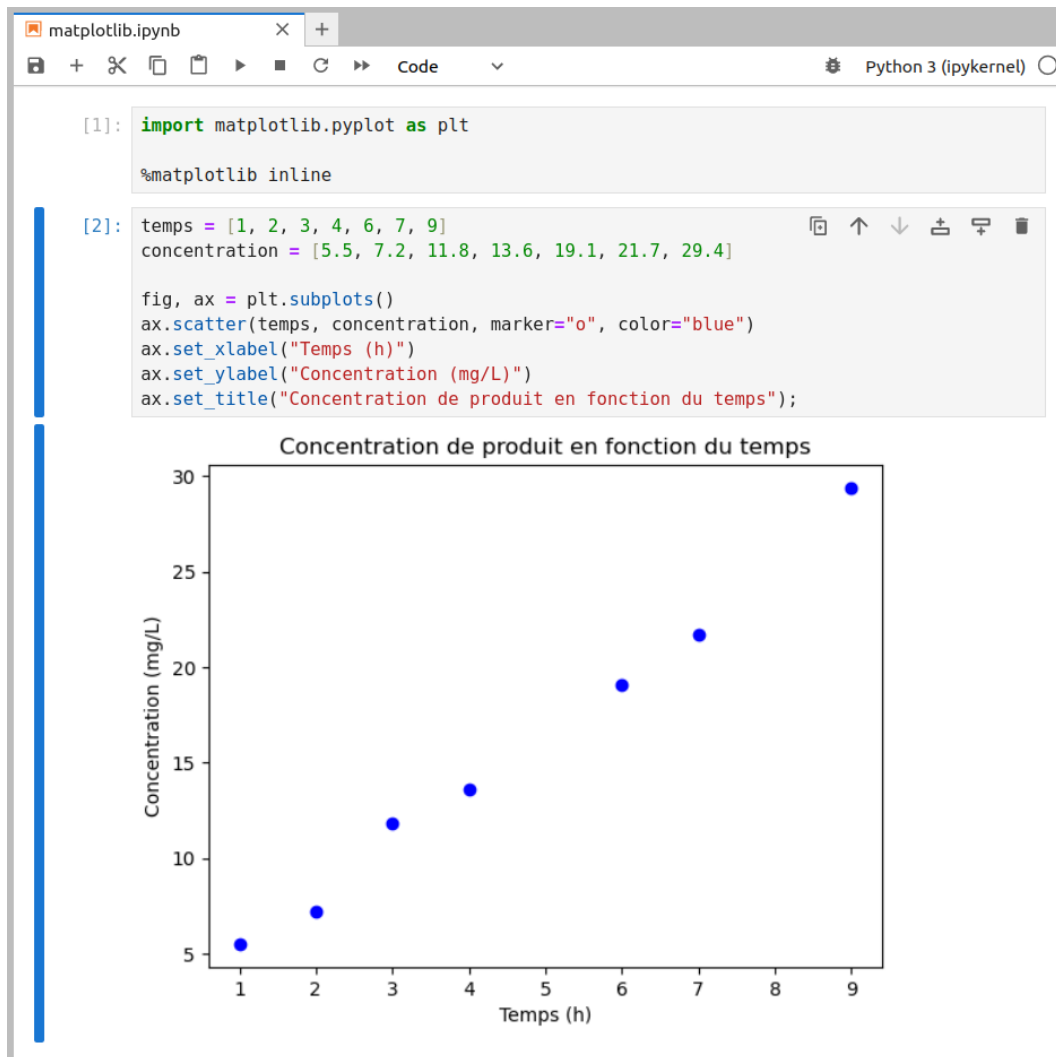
matplotlib.ipynb

Code

Python 3 (ipykernel)

[1]: import matplotlib.pyplot as plt

%matplotlib inline

[2]: temps = [1, 2, 3, 4, 6, 7, 9]
concentration = [5.5, 7.2, 11.8, 13.6, 19.1, 21.7, 29.4]

fig, ax = plt.subplots()
ax.scatter(temps, concentration, marker="o", color="blue")
ax.set_xlabel("Temps (h)")
ax.set_ylabel("Concentration (mg/L)")
ax.set_title("Concentration de produit en fonction du temps");

Concentration de produit en fonction du temps

Concentration (mg/L)

30
25
20
15
10
5

1 2 3 4 5 6 7 8 9

Temps (h)